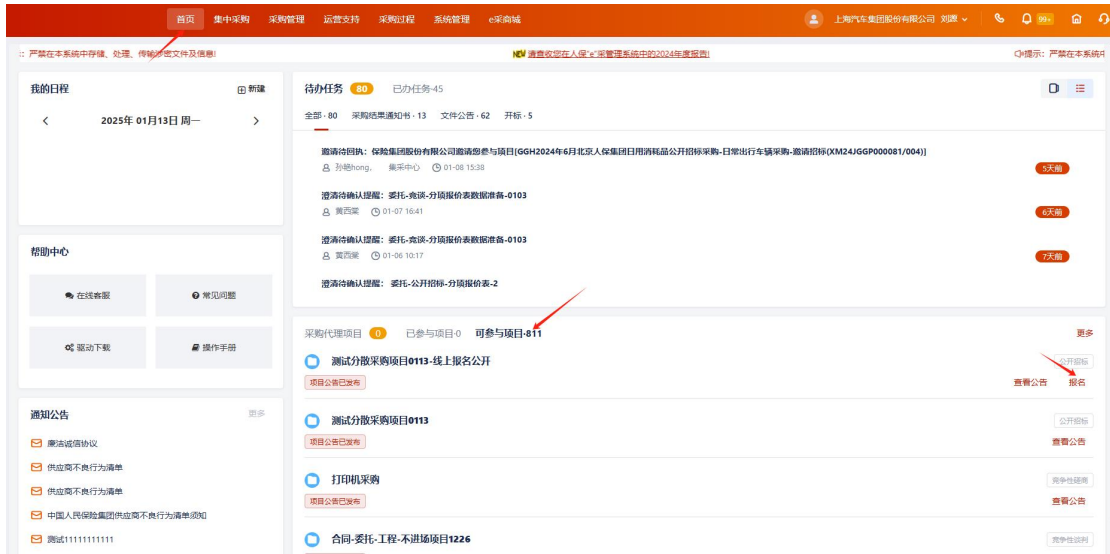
首页 集中采购 采购管理 运营支持 采购过程 系统管理 e采商城

上海汽车集团股份有限公司 刘墨 99+

:: 严禁在本系统中存储、处理、传输涉密文件及信息!

NEW 请查收您在人保"e"采管理系统中的2024年度报告!

提示：严禁在本系统中

我的日程

新建

2025年 01月13日 周一

帮助中心

在线客服

常见问题

驱动下载

操作手册

通知公告

更多

廉洁诚信协议

供应商不良行为清单

供应商不良行为清单

中国人民保险集团供应商不良行为清单须知

测试11111111111

待办任务 80 已办任务·45

全部 · 80 采购结果通知书 · 13 文件公告 · 62 开标 · 5

邀请待回执：保险集团股份有限公司邀请您参与项目[GGH2024年6月北京人保集团日用消耗品公开招标采购-日常出行车辆采购-邀请招标(XM24JGGP000081/004)]

孙晓hong、 集采中心 01-08 15:38

5天前

澄清待确认提醒：委托-竞谈-分项报价表数据准备-0103

黄西紫 01-07 16:41

6天前

澄清待确认提醒：委托-竞谈-分项报价表数据准备-0103

黄西紫 01-06 10:17

7天前

澄清待确认提醒：委托-公开招标-分项报价表-2

采购代理项目 0 已参与项目·0 可参与项目·811

更多

测试分散采购项目0113-线上报名公开

公开招标

项目公告已发布

查看公告 报名

测试分散采购项目0113

公开招标

项目公告已发布

查看公告

打印机采购

竞争性磋商

项目公告已发布

查看公告

合同-委托-工程-不进场项目1226

竞争性谈判